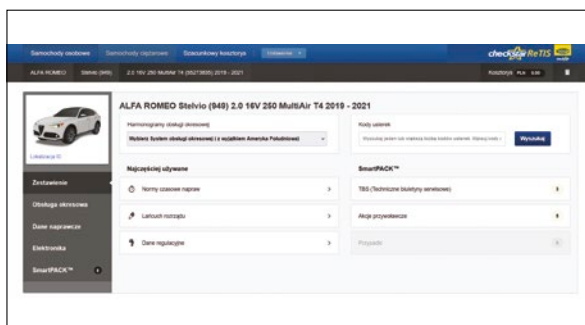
Samochody osobowe Samochody ciężarowe Szacunkowy kosztorys Ustawienia

checkSTAR ReTIS

ALFA ROMEO Stelvio (949) 2.0 16V 250 MultiAir T4 (952T3005) 2019 - 2021

Kosztorys PLN 0,00

ALFA ROMEO Stelvio (949) 2.0 16V 250 MultiAir T4 2019 - 2021

Harmonogramy obsługi okresowej

Wybierz System obsługi okresowej (z wyjątkiem Ameryka Południowa)

Kody usterek

Wyszukaj

Lokalizacja ID

Zestawienie

Obsługa okresowa

Dane naprawcze

Elektronika

SmartPACK™

Najczęściej używane

Normy czasowe napraw

Lokacja rozrządu

Dane regulacyjne

SmartPACK™

TSB (Techniczne biuletyny serwisowe)

Akcje przywoławcze

Przypadki